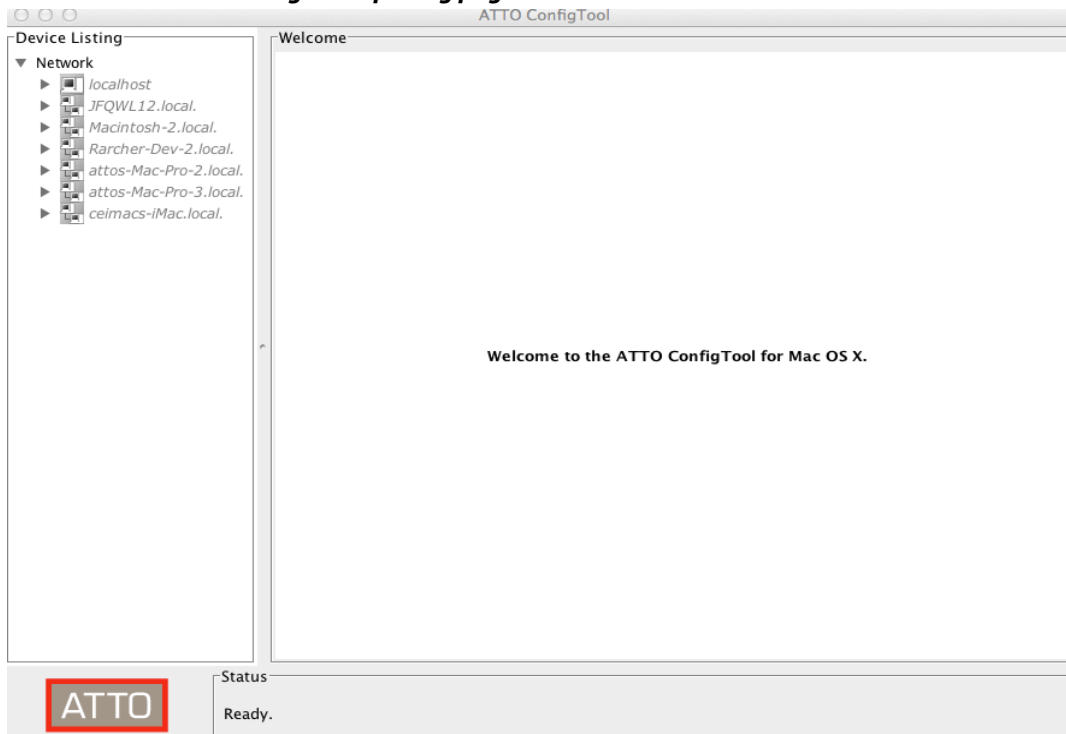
ATTO ConfigTool

Device Listing
Network
localhost
JFQWL12.local.
Macintosh-2.local.
Rarcher-Dev-2.local.
attos-Mac-Pro-2.local.
attos-Mac-Pro-3.local.
ceimacs-iMac.local.

Welcome

Welcome to the ATTO ConfigTool for Mac OS X.

ATTO

Status
Ready.